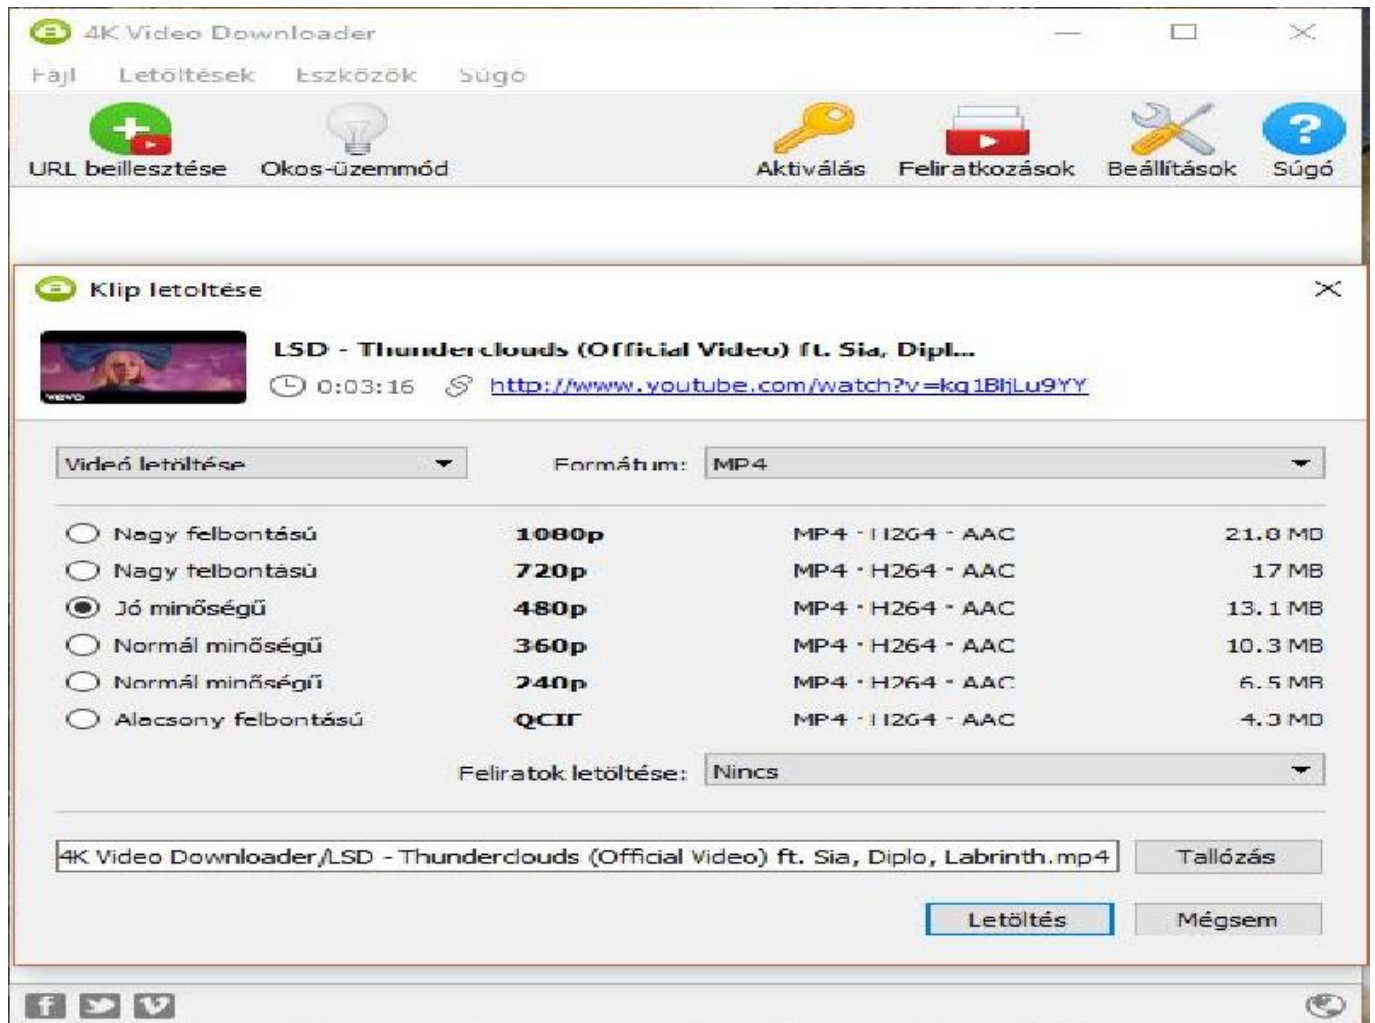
4K Video Downloader

Fájl Letöltések Eszközök Súgó

URL beillesztése Okos-üzemmód Aktiválás Feliratkozások Beállítások Súgó

Klip letöltése

LSD - Thunderclouds (Official Video) ft. Sia, Dipl...

0:03:16 http://www.youtube.com/watch?v=kg1BljLu9YY

Videó letöltése

Formátum: MP4

| | | | |
|---|---|---|---|
| Nagy felbontású | 1080p | MP4 · H264 · AAC | 21.0 MB |
| Nagy felbontású | 720p | MP4 · H264 · AAC | 17 MB |
| Jó minőségű | 480p | MP4 · H264 · AAC | 13.1 MB |
| Normál minőségű | 360p | MP4 · H264 · AAC | 10.3 MB |
| Normál minőségű | 240p | MP4 · H264 · AAC | 6.5 MB |
| Alacsony felbontású | QCIF | MP4 · H264 · AAC | 4.3 MB |

Feliratok letöltése: Nincs

4K Video Downloader/LSD - Thunderclouds (Official Video) ft. Sia, Diplo, Labrinth.mp4

Tallózás

Letöltés Mégsem